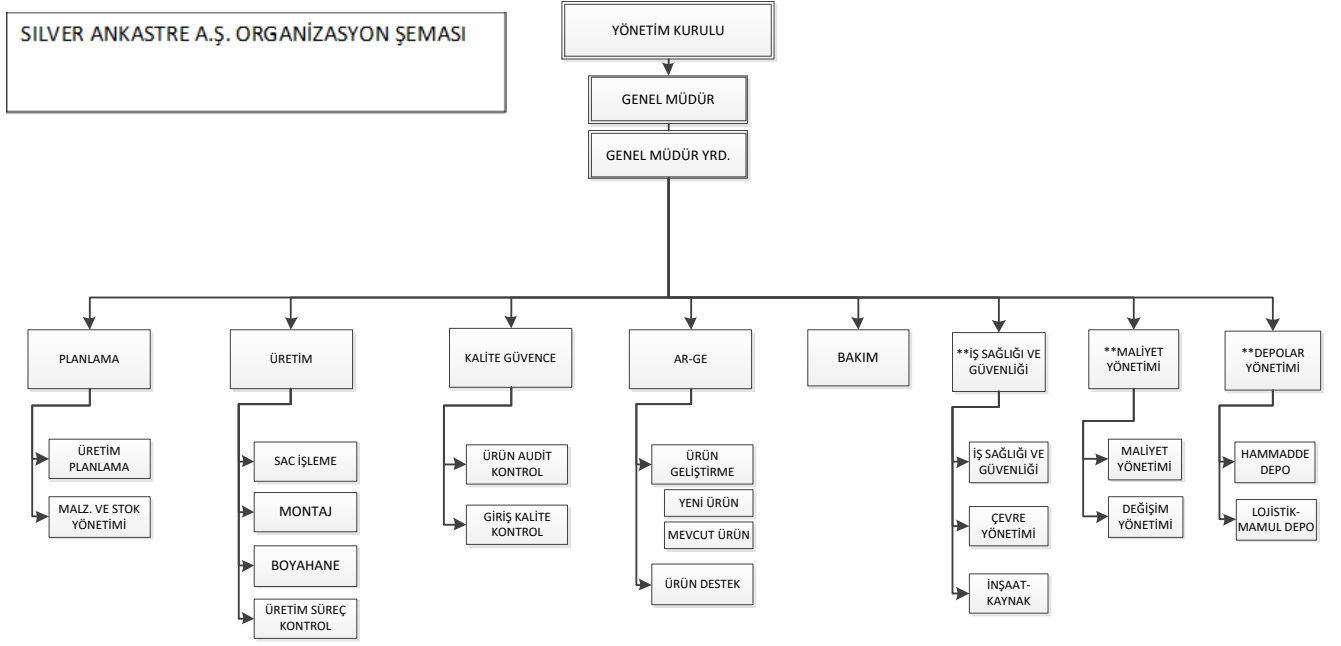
SILVER ANKASTRE A.Ş. ORGANİZASYON ŞEMASI

YÖNETİM KURULU

GENEL MÜDÜR

GENEL MÜDÜR YRD.

PLANLAMA

ÜRETİM PLANLAMA

MALZ. VE STOK YÖNETİMİ

ÜRETİM

SAC İŞLEME

MONTAJ

BOYAHANE

ÜRETİM SÜREÇ KONTROL

KALİTE GÜVENCE

ÜRÜN AUDİT KONTROL

GİRİŞ KALİTE KONTROL

AR-GE

ÜRÜN GELİŞTİRME

YENİ ÜRÜN

MEVCUT ÜRÜN

ÜRÜN DESTEK

BAKIM

**İŞ SAĞLIĞI VE GÜVENLİĞİ

İŞ SAĞLIĞI VE GÜVENLİĞİ

ÇEVRE YÖNETİMİ

İNŞAAT-KAYNAK

**MALİYET YÖNETİMİ

MALİYET YÖNETİMİ

DEĞİŞİM YÖNETİMİ

**DEPOLAR YÖNETİMİ

HAMMADDE DEPO

LOJİSTİK-MAMUL DEPO